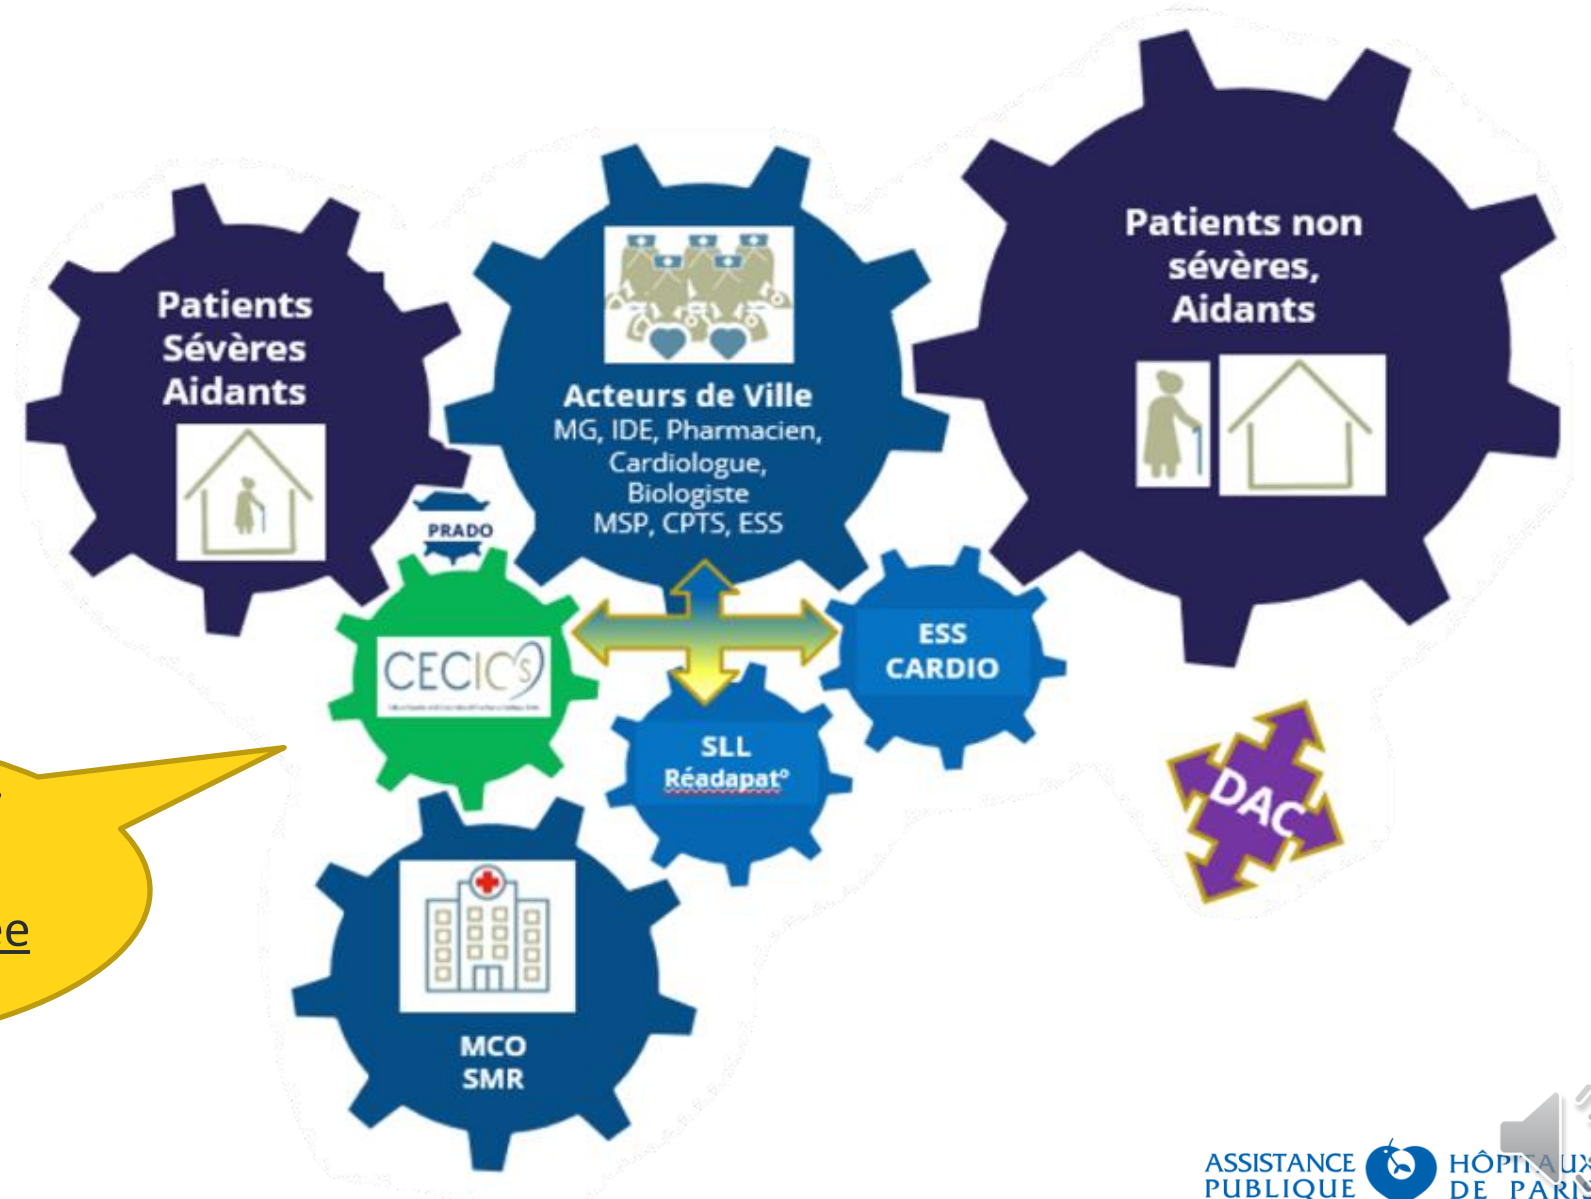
Patients Sévères Aidants

Acteurs de Ville
MG, IDE, Pharmacien, Cardiologue, Biologiste
MSP, CPTS, ESS

Patients non sévères, Aidants

PRADO

CECICS

ESS CARDIO

SLL
Réadapat°

DAC

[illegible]

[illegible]e

MCO
SMR

ASSISTANCE PUBLIQUE HÔPITAUX DE PARIS